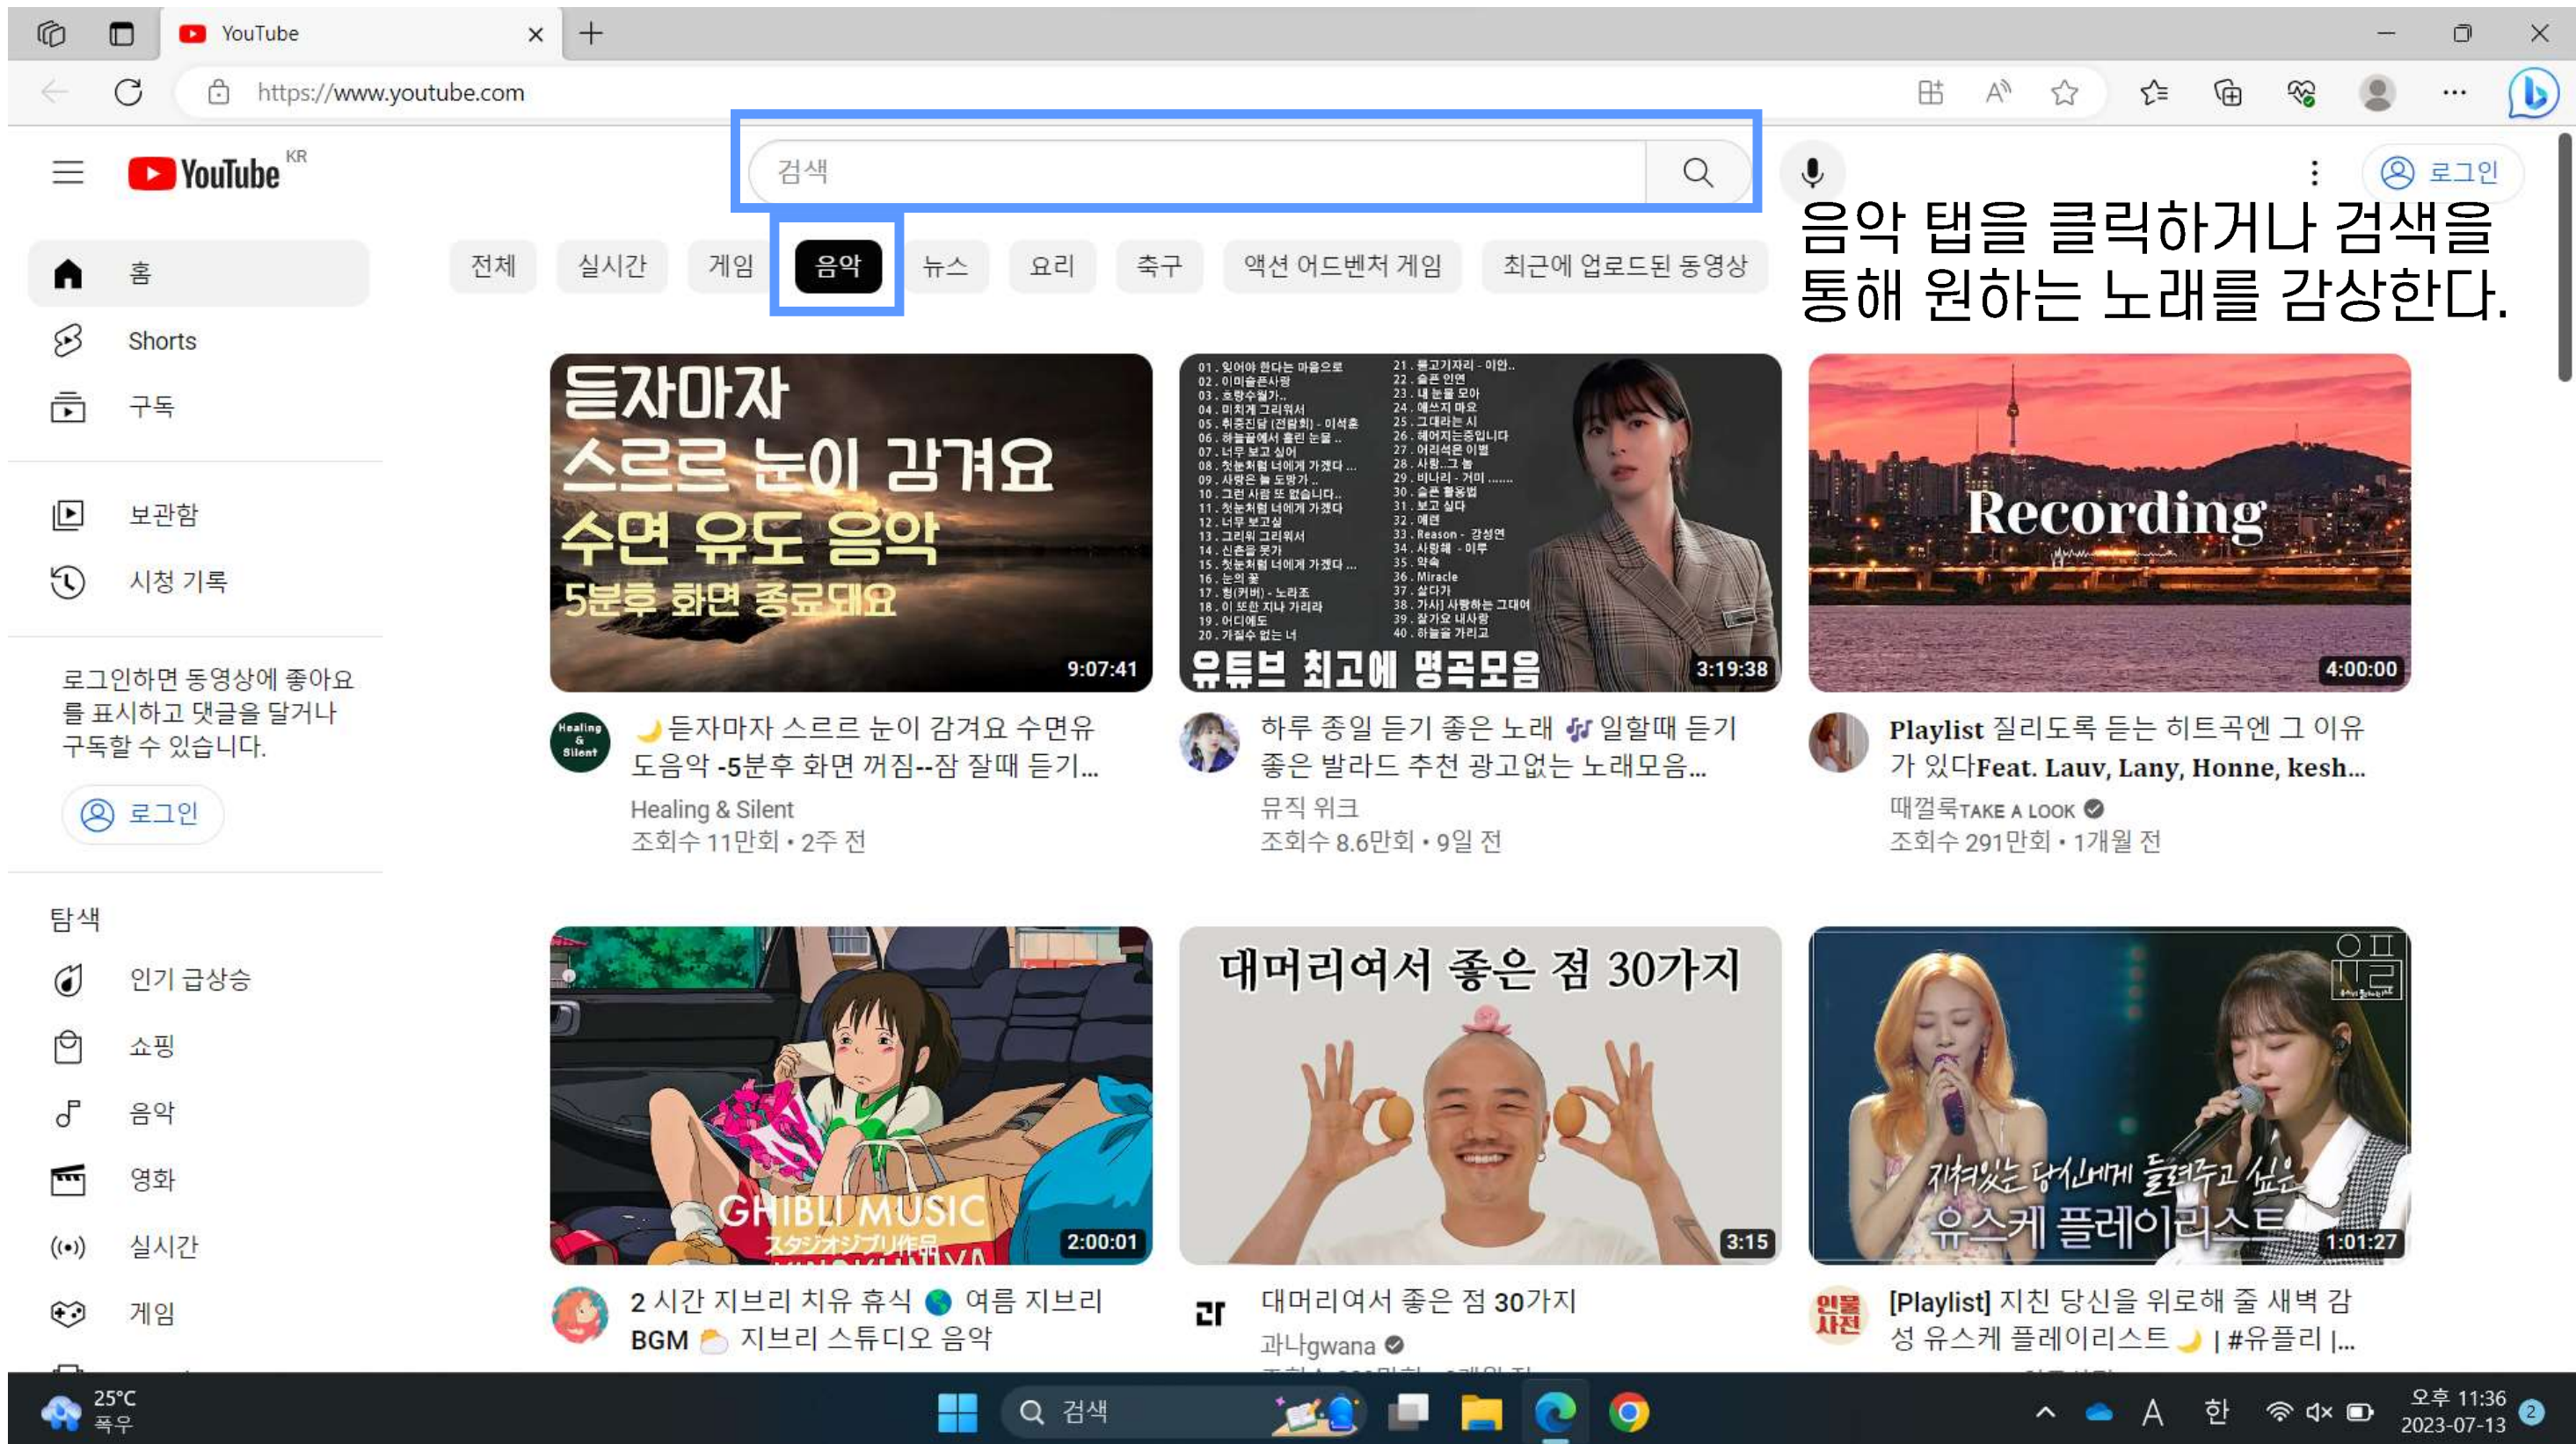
YouTube

https://www.youtube.com

YouTube KR

검색

로그인

음악 탭을 클릭하거나 검색을 통해 원하는 노래를 감상한다.

홈
Shorts
구독

보관함
시청 기록

로그인하면 동영상에 좋아요를 표시하고 댓글을 달거나 구독할 수 있습니다.

로그인

탐색
인기 급상승
쇼핑
음악
영화
실시간
게임

전체 | 실시간 | 게임 | 음악 | 뉴스 | 요리 | 축구 | 액션 어드벤처 게임 | 최근에 업로드된 동영상

듣자마자 스르르 눈이 감겨요 수면 유도 음악 5분후 화면 종료돼요
9:07:41
🌙듣자마자 스르르 눈이 감겨요 수면유도음악 -5분후 화면 꺼짐--잠 잘때 듣기...
Healing & Silent
조회수 11만회 • 2주 전

유튜브 최고에 명곡모음
3:19:38
하루 종일 듣기 좋은 노래 🎶 일할때 듣기 좋은 발라드 추천 광고없는 노래모음...
뮤직 워크
조회수 8.6만회 • 9일 전

Recording
4:00:00
Playlist 질리도록 듣는 히트곡엔 그 이유가 있다Feat. Lauv, Lany, Honne, kesh...
때껄룩TAKE A LOOK
조회수 291만회 • 1개월 전

GHIBLI MUSIC
2:00:01
2 시간 지브리 치유 휴식 🌏 여름 지브리 BGM ⛅ 지브리 스튜디오 음악

대머리여서 좋은 점 30가지
3:15
대머리여서 좋은 점 30가지
과나gwana

지쳐있는 당신에게 들려주고 싶은 유스케 플레이리스트
1:01:27
[Playlist] 지친 당신을 위로해 줄 새벽 감성 유스케 플레이리스트🌙 | #유플리 |...

25°C
폭우
검색
A 한
오후 11:36
2023-07-13